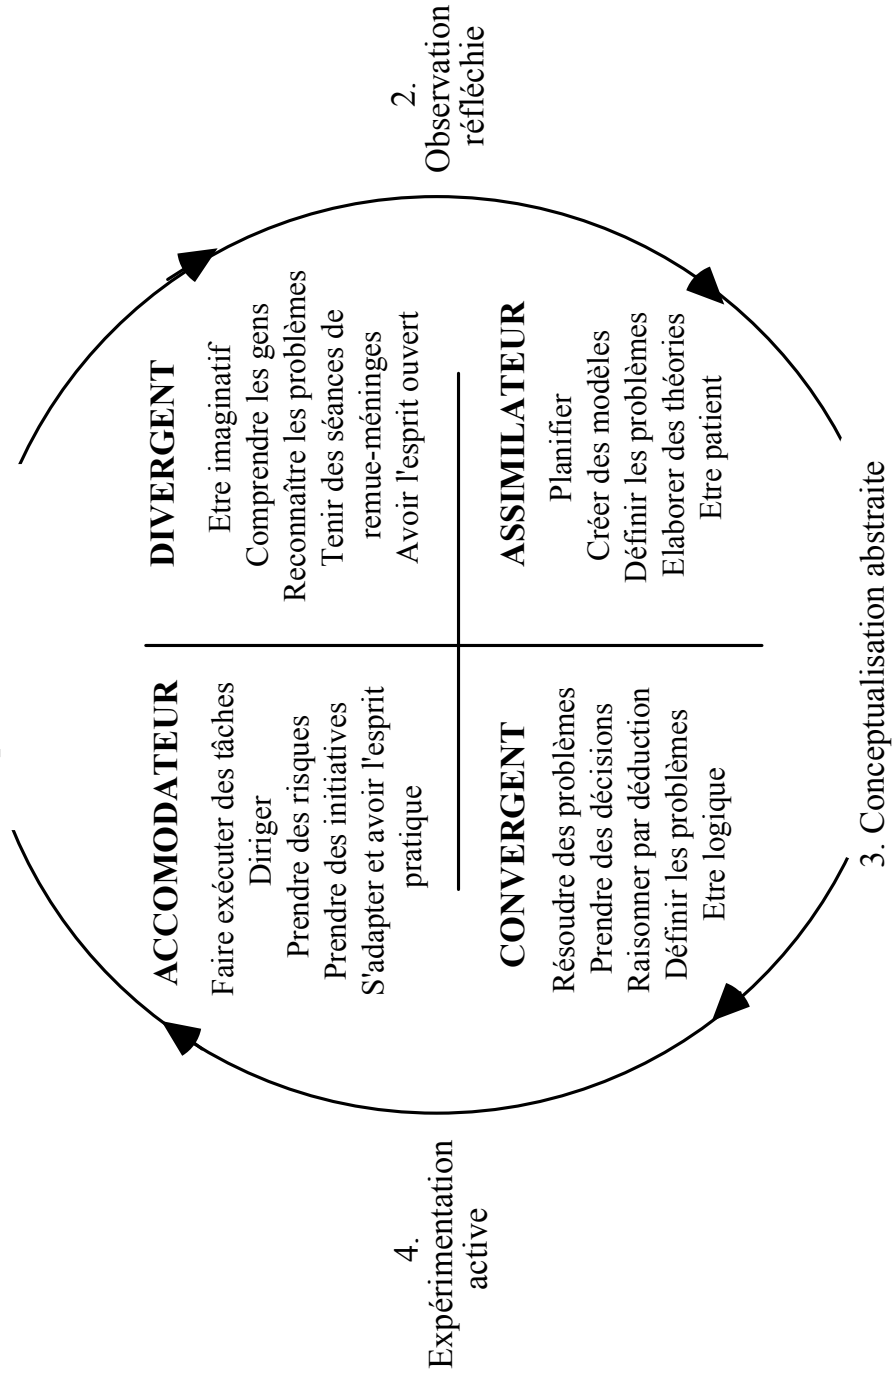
2.
Observation
réfléchie

ACCOMODATEUR
Faire exécuter des tâches
Diriger
Prendre des risques
Prendre des initiatives
S'adapter et avoir l'esprit pratique

DIVERGENT
Etre imaginatif
Comprendre les gens
Reconnaître les problèmes
Tenir des séances de remue-méninges
Avoir l'esprit ouvert

CONVERGENT
Résoudre des problèmes
Prendre des décisions
Raisonner par déduction
Définir les problèmes
Etre logique

ASSIMILATEUR
Planifier
Créer des modèles
Définir les problèmes
Elaborer des théories
Etre patient

3. Conceptualisation abstraite

4.
Expérimentation
active